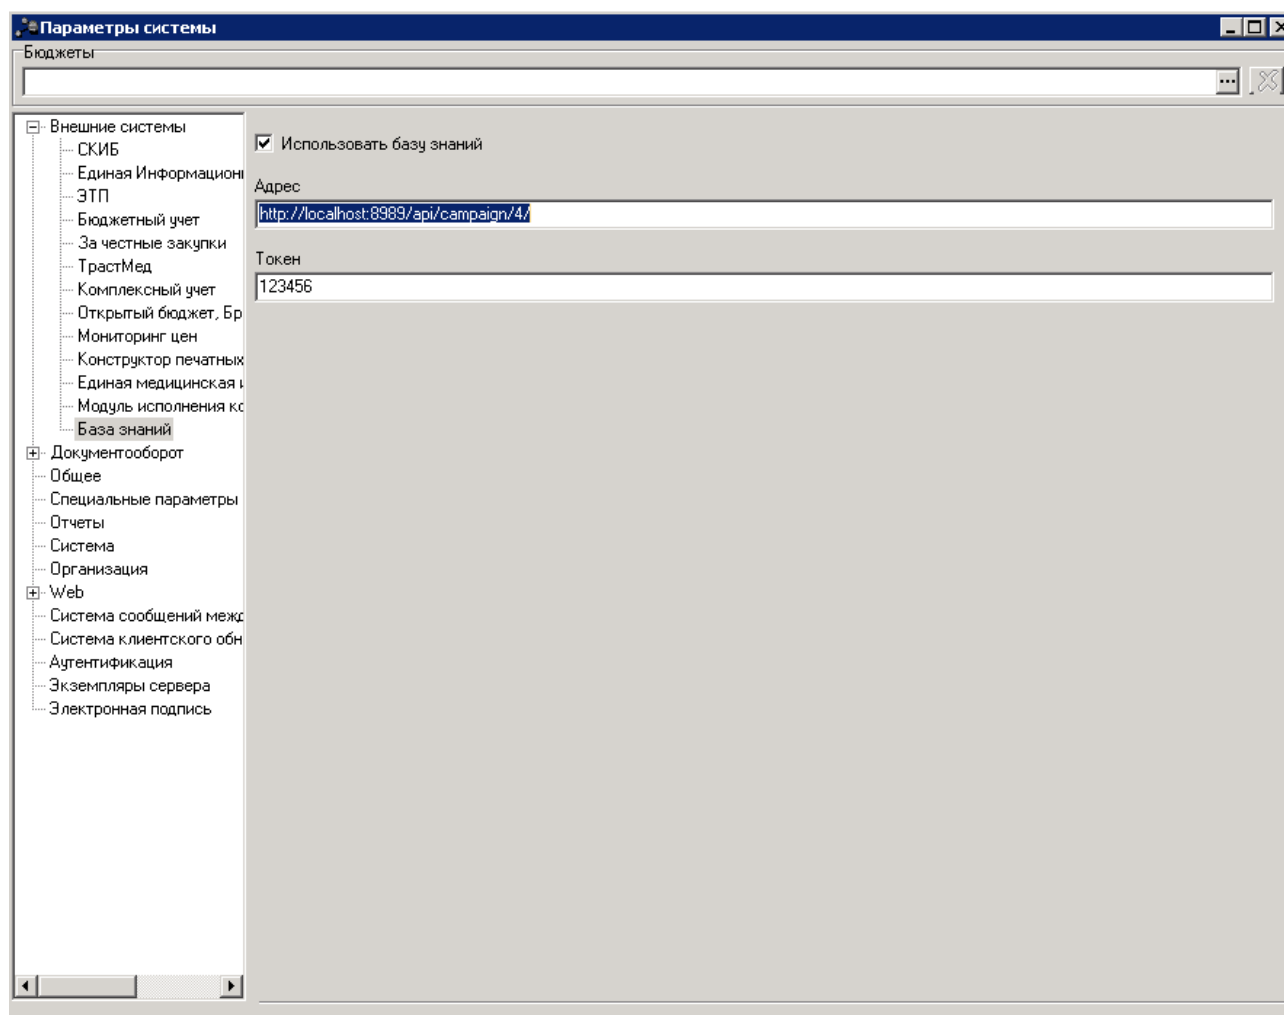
Параметры системы

Бюджеты

Внешние системы
СКИБ
Единая Информациони
ЭТП
Бюджетный учет
За честные закупки
ТрастМед
Комплексный учет
Открытый бюджет, Бр
Мониторинг цен
Конструктор печатных
Единая медицинская
Модуль исполнения кс
База знаний
Документооборот
Общее
Специальные параметры
Отчеты
Система
Организация
Web
Система сообщений межд
Система клиентского обн
Аутентификация
Экземпляры сервера
Электронная подпись

Использовать базу знаний

Адрес
http://localhost:8989/api/campaign/4/

Токен
123456